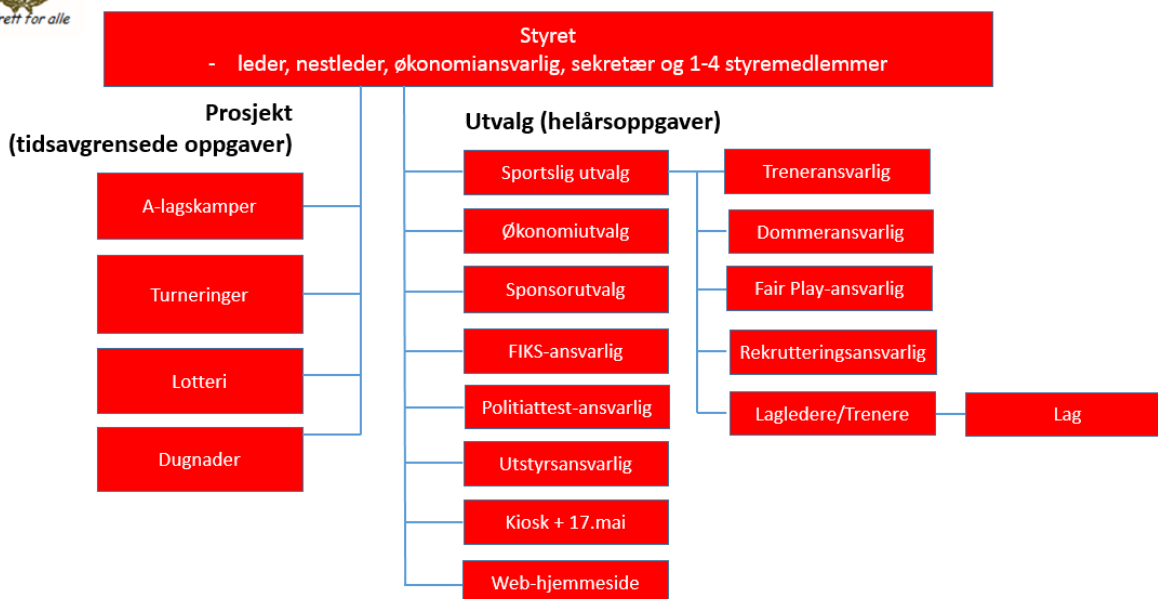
rett for alle

Styret
- leder, nestleder, økonomiansvarlig, sekretær og 1-4 styremedlemmer

Prosjekt
(tidsavgrensede oppgaver)

A-lagskamper

Turneringer

Lotteri

Dugnader

Utvalg (helårsoppgaver)

Sportslig utvalg

Økonomiutvalg

Sponsorutvalg

FIKS-ansvarlig

Politiattest-ansvarlig

Utstyrsansvarlig

Kiosk + 17.mai

Web-hjemmeside

Treneransvarlig

Dommeransvarlig

Fair Play-ansvarlig

Rekrutteringsansvarlig

Lagledere/Trenere

Lag